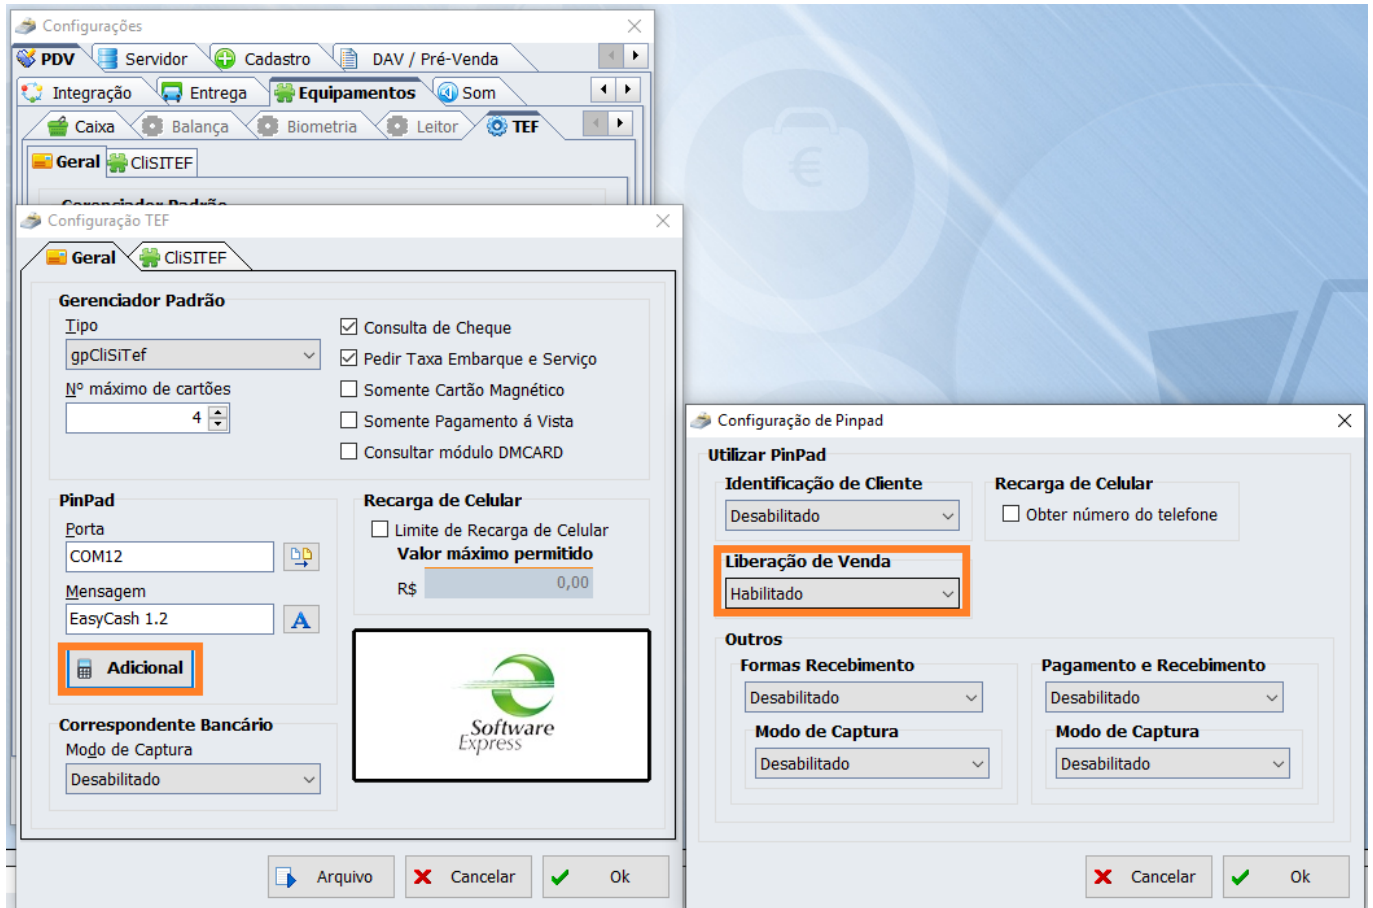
Configurações

PDV | Servidor | Cadastro | DAV / Pré-Venda

Integração | Entrega | Equipamentos | Som

Caixa | Balança | Biometria | Leitor | TEF

Geral | CliSITEF

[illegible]

Configuração TEF

Geral | CliSITEF

Gerenciador Padrão

Tipo

gpCliSiTef

Nº máximo de cartões

4

Consulta de Cheque

Pedir Taxa Embarque e Serviço

Somente Cartão Magnético

Somente Pagamento á Vista

Consultar módulo DMCARD

PinPad

Porta

COM12

Mensagem

EasyCash 1.2

Adicional

Recarga de Celular

Limite de Recarga de Celular

Valor máximo permitido

R$ 0,00

Software Express

Correspondente Bancário

Modo de Captura

Desabilitado

Arquivo | Cancelar | Ok

Configuração de Pinpad

Utilizar PinPad

Identificação de Cliente

Desabilitado

Recarga de Celular

Obter número do telefone

Liberação de Venda

Habilitado

Outros

Formas Recebimento

Desabilitado

Modo de Captura

Desabilitado

Pagamento e Recebimento

Desabilitado

Modo de Captura

Desabilitado

Cancelar | Ok